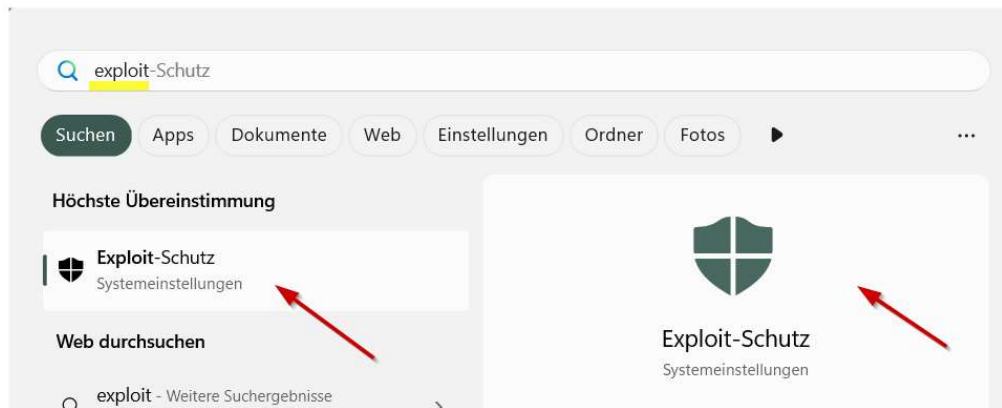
exploit-Schutz

Suchen Apps Dokumente Web Einstellungen Ordner Fotos ...

Höchste Übereinstimmung

Exploit-Schutz
Systemeinstellungen

Web durchsuchen

exploit - Weitere Suchergebnisse

Exploit-Schutz
Systemeinstellungen